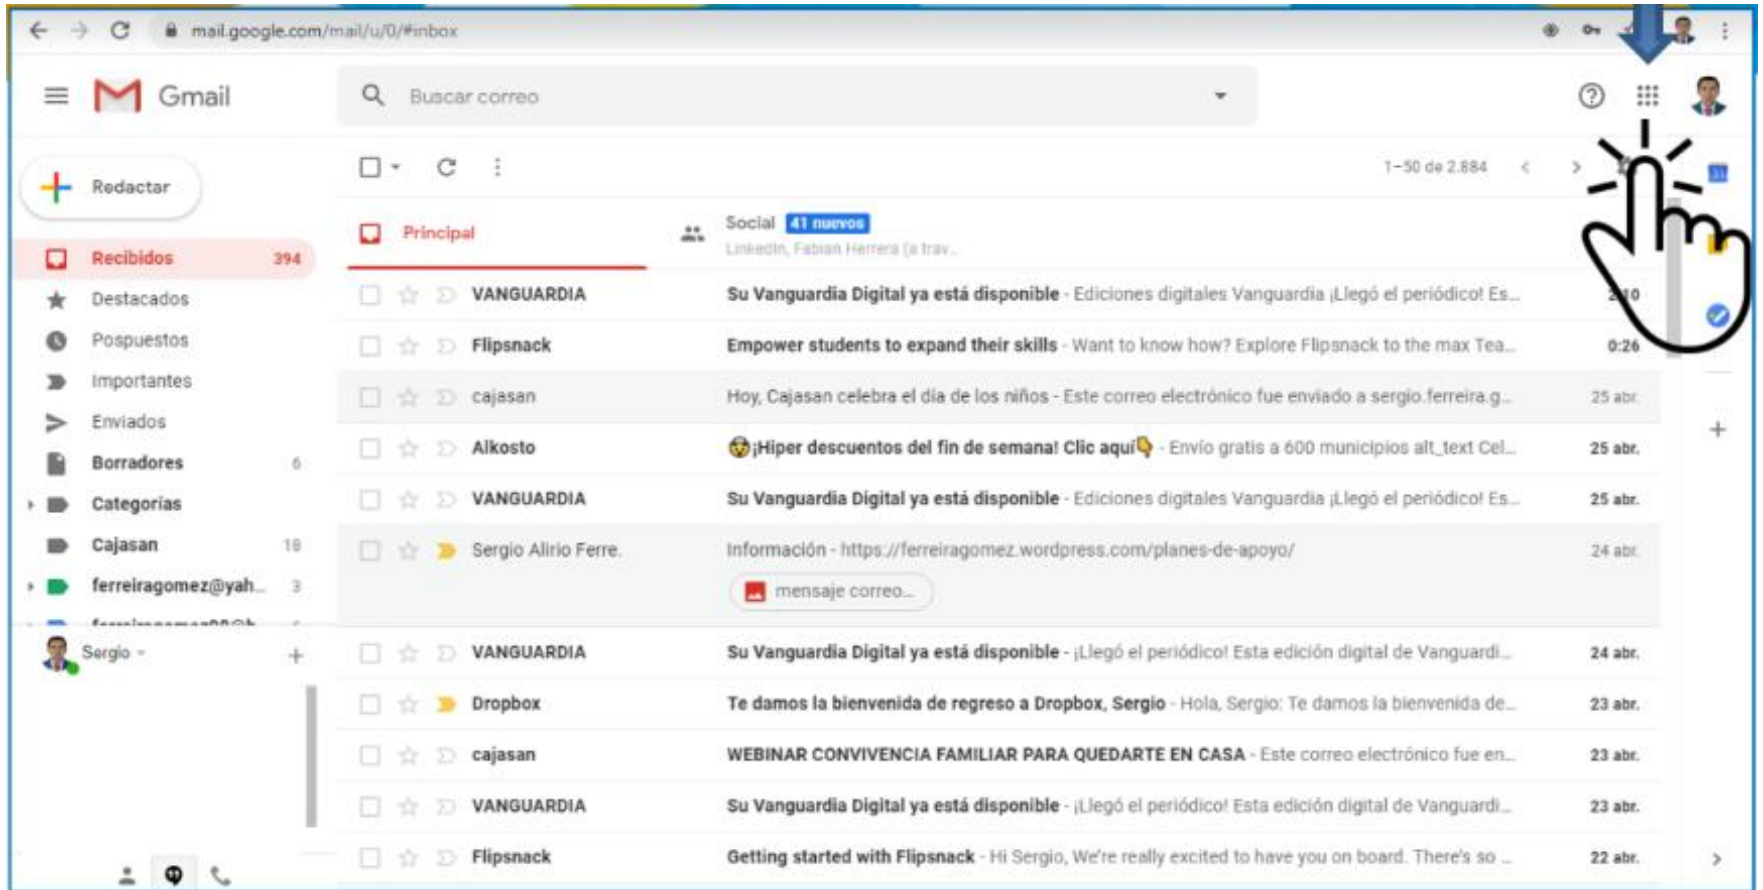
mail.google.com/mail/u/0/#inbox

Gmail

Buscar correo

Redactar

Recibidos 394
Destacados
Pospuestos
Importantes
Enviados
Borradores 6
Categorías
Cajasan 18
ferreiragomez@yah... 3

Sergio

1–50 de 2.884

Principal

Social 41 nuevos
LinkedIn, Fabian Herrera (a trav...

VANGUARDIA | Su Vanguardia Digital ya está disponible - Ediciones digitales Vanguardia ¡Llegó el periódico! Es... | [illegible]10
Flipsnack | Empower students to expand their skills - Want to know how? Explore Flipsnack to the max Tea... | 0:26
cajasan | Hoy, Cajasan celebra el día de los niños - Este correo electrónico fue enviado a sergio.ferreira.g... | 25 abr.
Alkosto | ¡Hiper descuentos del fin de semana! Clic aquí - Envío gratis a 600 municipios alt_text Cel... | 25 abr.
VANGUARDIA | Su Vanguardia Digital ya está disponible - Ediciones digitales Vanguardia ¡Llegó el periódico! Es... | 25 abr.
Sergio Alirio Ferre. | Información - https://ferreiragomez.wordpress.com/planes-de-apoyo/ | 24 abr.
mensaje correo...
VANGUARDIA | Su Vanguardia Digital ya está disponible - ¡Llegó el periódico! Esta edición digital de Vanguardi... | 24 abr.
Dropbox | Te damos la bienvenida de regreso a Dropbox, Sergio - Hola, Sergio: Te damos la bienvenida de... | 23 abr.
cajasan | WEBINAR CONVIVENCIA FAMILIAR PARA QUEDARTE EN CASA - Este correo electrónico fue en... | 23 abr.
VANGUARDIA | Su Vanguardia Digital ya está disponible - ¡Llegó el periódico! Esta edición digital de Vanguardi... | 23 abr.
Flipsnack | Getting started with Flipsnack - Hi Sergio, We're really excited to have you on board. There's so ... | 22 abr.